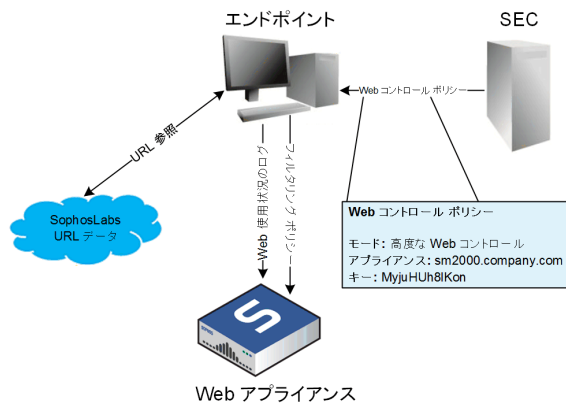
エンドポイント

SEC

Web コントロール ポリシー

URL 参照

Web 使用状況のログ

フィルタリング ポリシー

SophosLabs URL データ

**Web** コントロール ポリシー

モード: 高度な Web コントロール
アプライアンス: sm2000.company.com
キー: MyjuHUh8lKon

Web アプライアンス